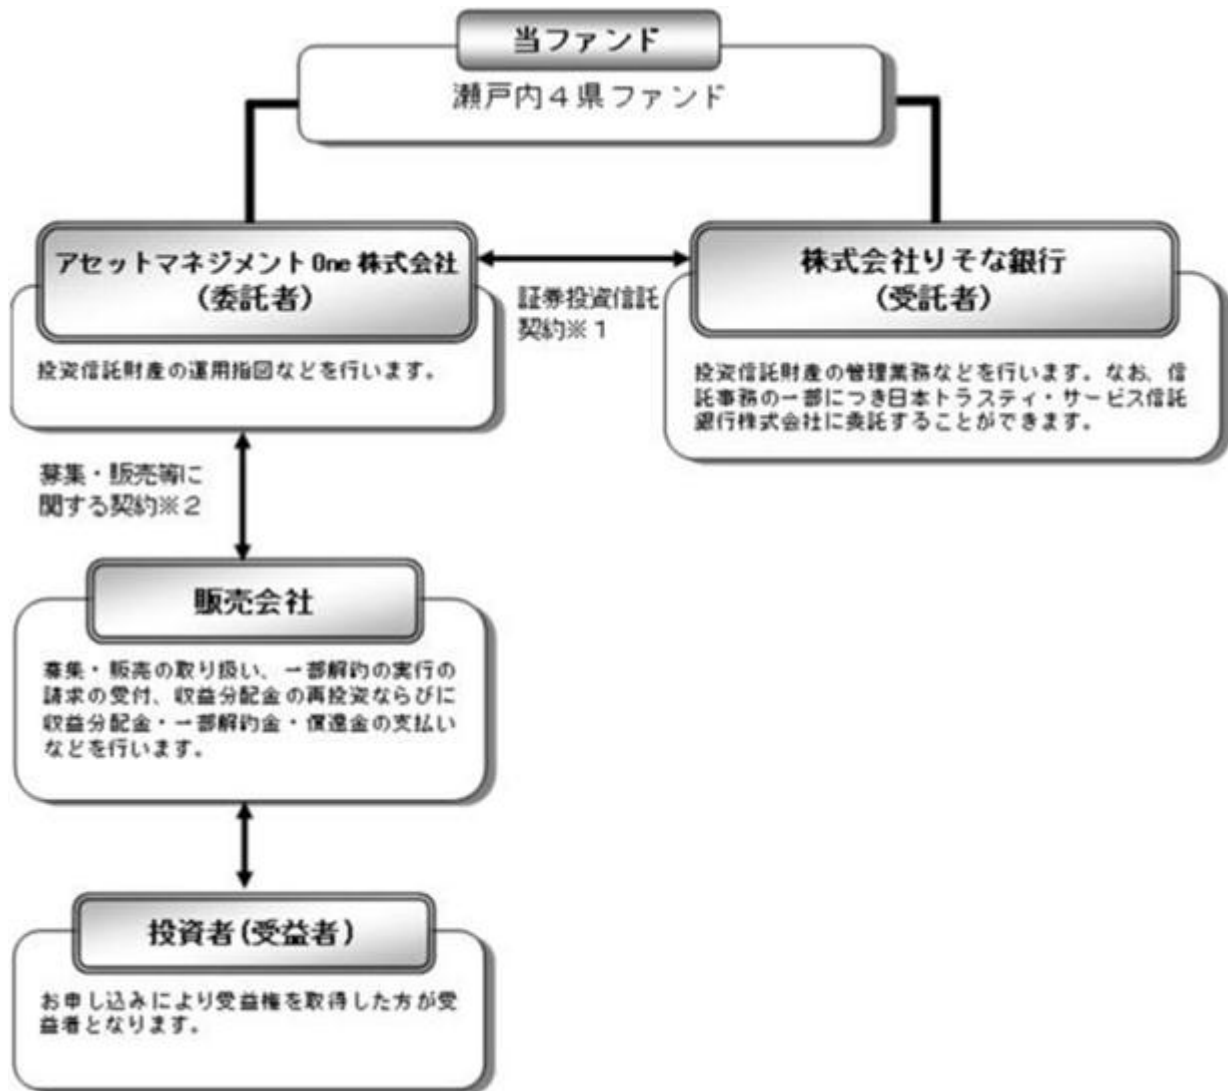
当ファンド

瀬戸内4県ファンド

アセットマネジメントOne株式会社
（委託者）

投資信託財産の運用指図などを行います。

証券投資信託契約※1

株式会社りそな銀行
（受託者）

投資信託財産の管理業務などを行います。なお、信託事務の一部につき日本トラスティ・サービス信託銀行株式会社に委託することができます。

募集・販売等に関する契約※2

販売会社

募集・販売の取り扱い、一部解約の実行の請求の受付、収益分配金の再投資ならびに収益分配金・一部解約金・償還金の支払いなどを行います。

投資者（受益者）

お申し込みにより受益権を取得した方が受益者となります。